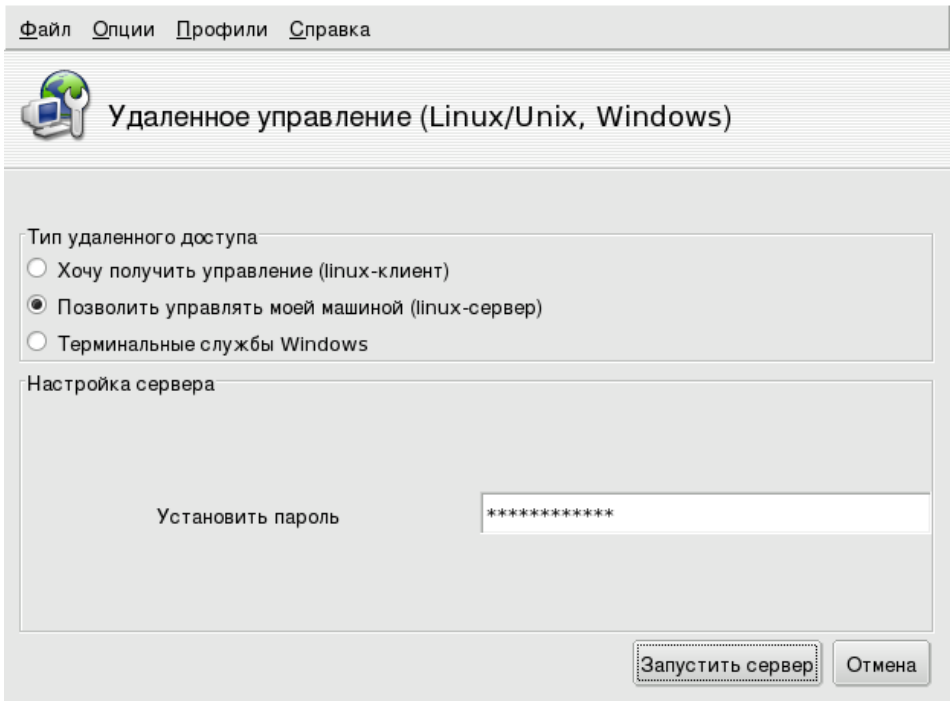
Файл Опции Профили Справка

Удаленное управление (Linux/Unix, Windows)

Тип удаленного доступа

Хочу получить управление (linux-клиент)

Позволить управлять моей машиной (linux-сервер)

Терминальные службы Windows

Настройка сервера

Установить пароль ************

Запустить сервер Отмена